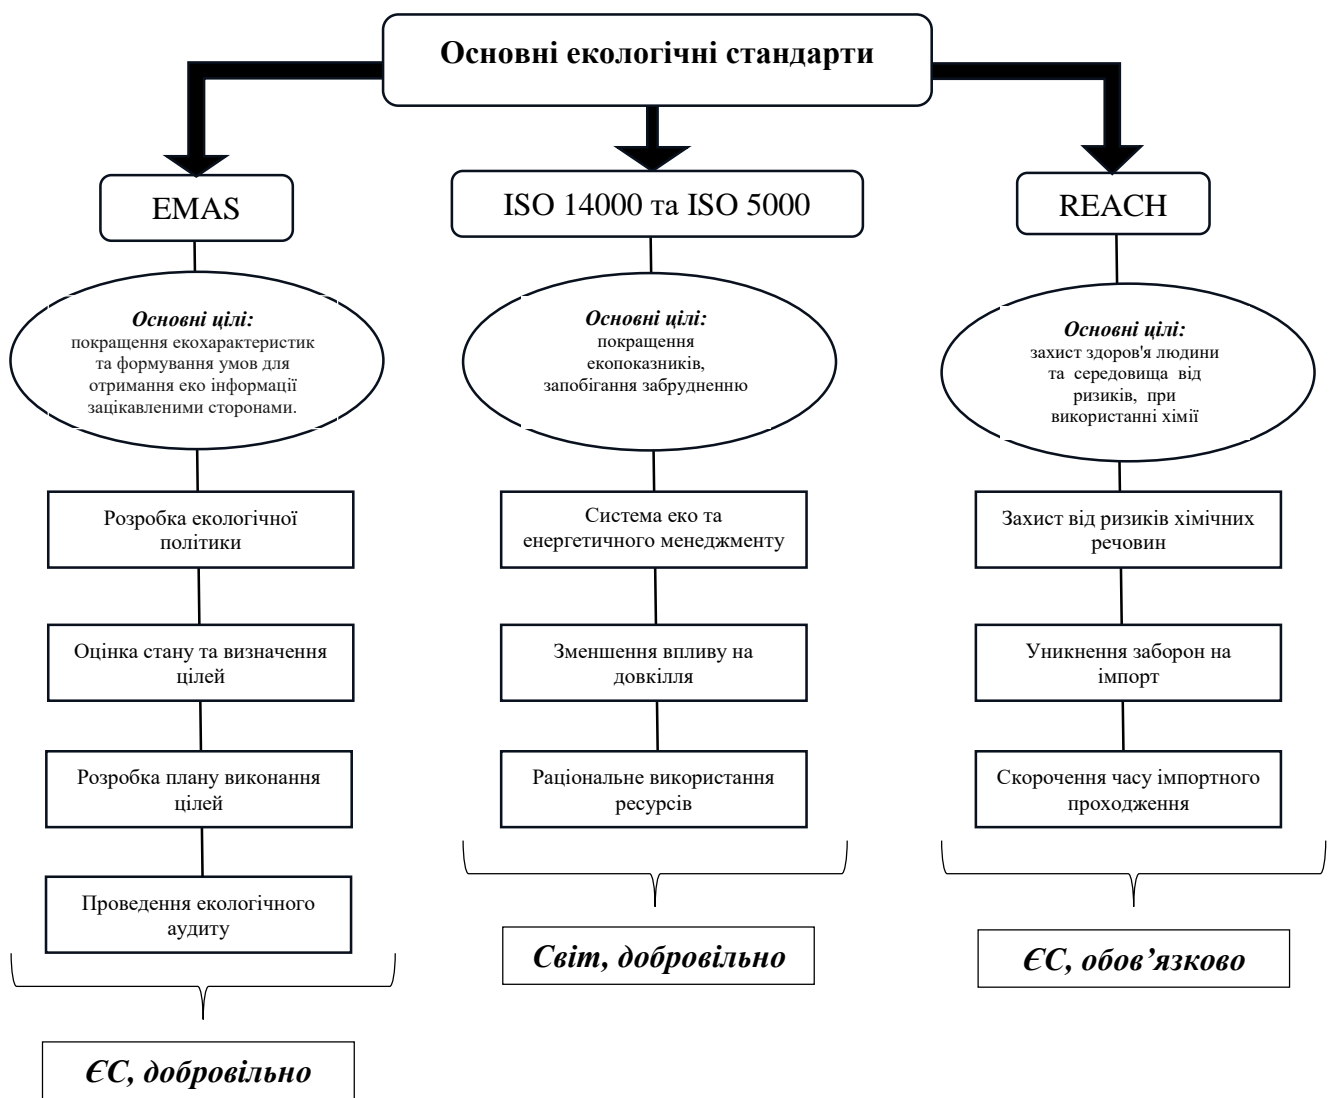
Основні екологічні стандарти

EMAS

ISO 14000 та ISO 5000

REACH

***Основні цілі:***
покращення екохарактеристик та формування умов для отримання еко інформації зацікавленими сторонами.

Розробка екологічної політики

Оцінка стану та визначення цілей

Розробка плану виконання цілей

Проведення екологічного аудиту

***ЄС, добровільно***

***Основні цілі:***
покращення екопоказників, запобігання забрудненню

Система еко та енергетичного менеджменту

Зменшення впливу на довкілля

Раціональне використання ресурсів

***Світ, добровільно***

***Основні цілі:***
захист здоров'я людини та середовища від ризиків, при використанні хімії

Захист від ризиків хімічних речовин

Уникнення заборон на імпорт

Скорочення часу імпортного проходження

***ЄС, обов'язково***